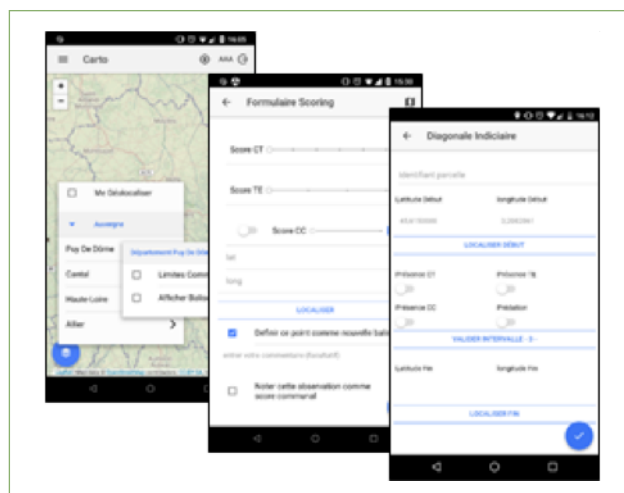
16:05
Carto
AAA
Me Géolocaliser
Auvergne
Puy De Dôme
Département Puy De Dôme
Cantal
Limites Comm
Haute-Loire
Afficher Bali
Allier

15:30
Formulaire Scoring
Score CT
Score TE
Score CC
lat
long
LOCALISER
Définir ce point comme nouvelle bali
entrer votre commentaire (facultatif)
Noter cette observation comme score communal

16:12
Diagonale Indiciaire
Identifiant parcelle
Latitude Début
longitude Début
45,6700000
3,2683941
LOCALISER DÉBUT
Présence CT
Présence TE
Présence CC
Prédation
VALIDER INTERVALLE - 0 -
Latitude Fin
longitude Fin
LOCALISER FIN